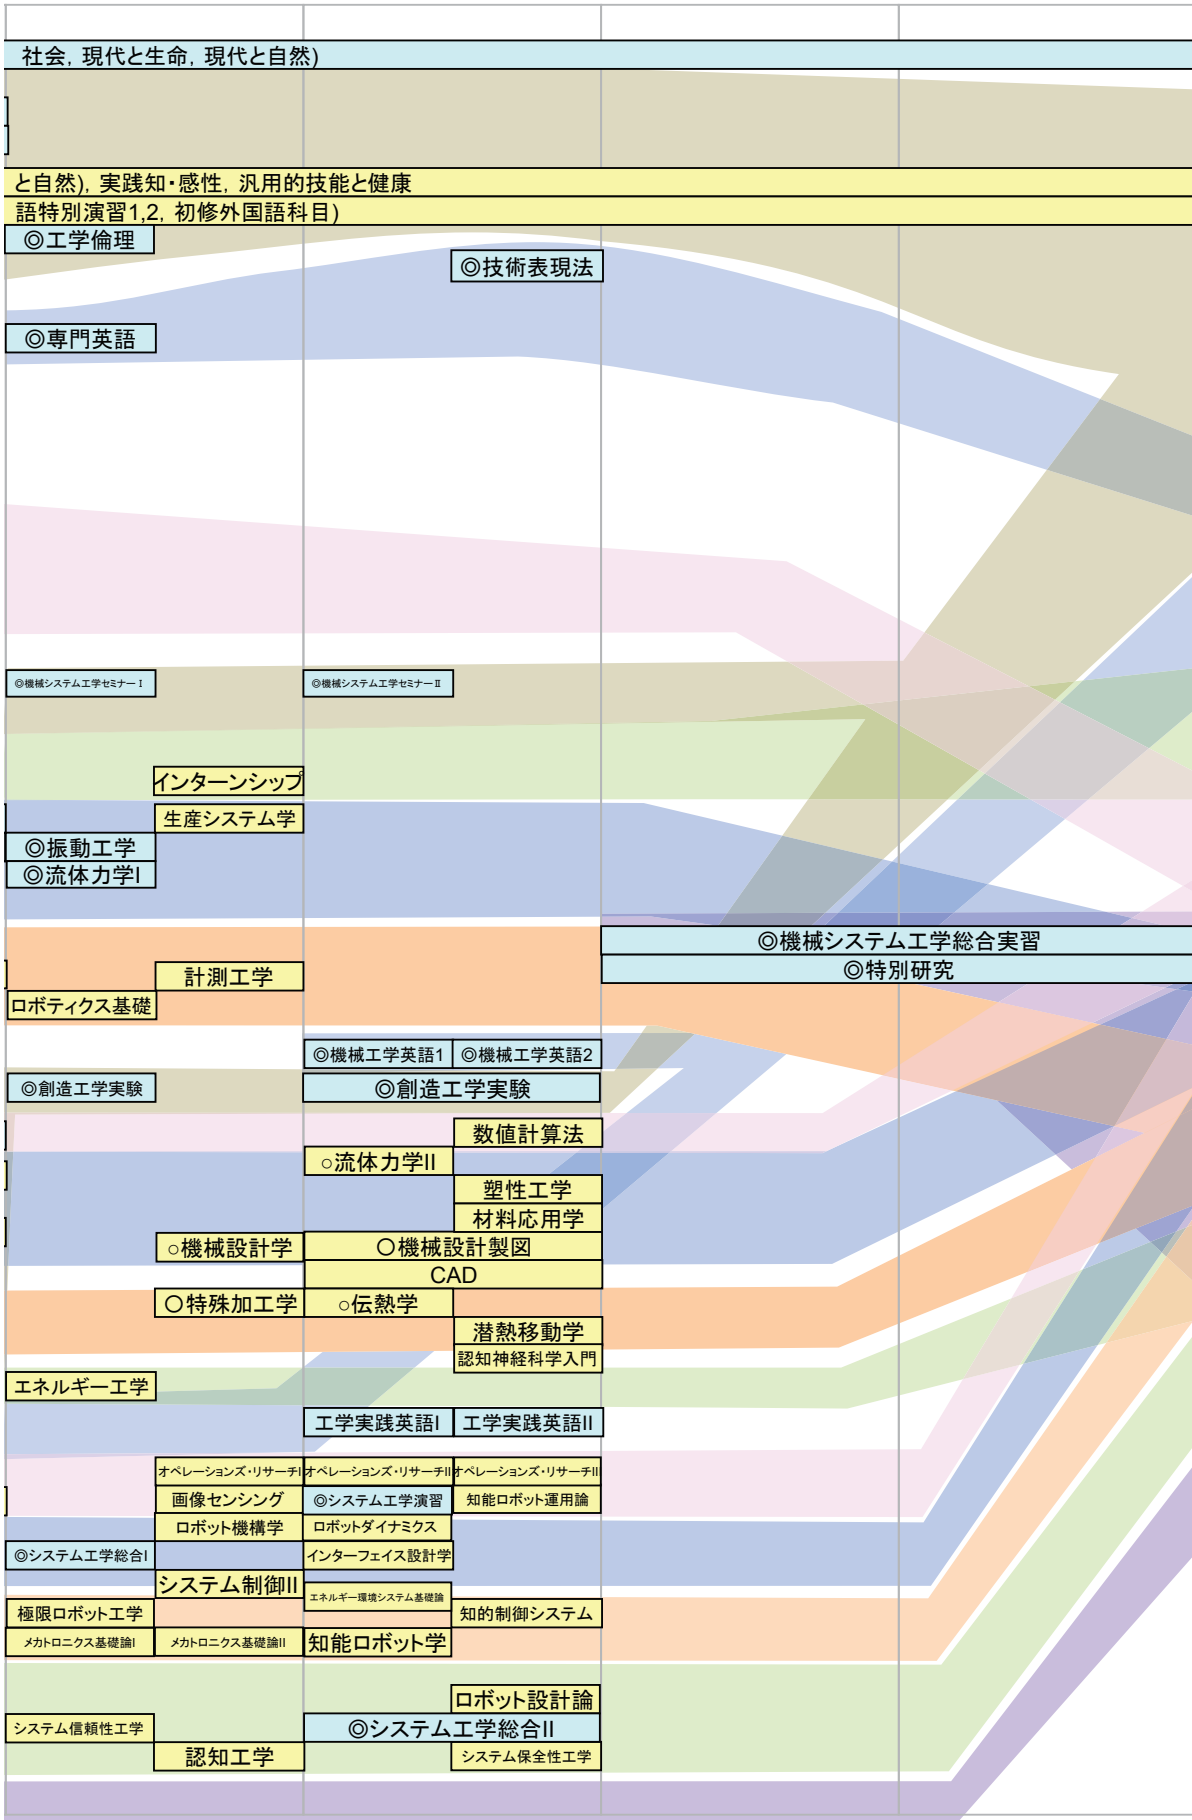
社会，現代と生命，現代と自然)

と自然)，実践知・感性，汎用的技能と健康
語特別演習1,2，初修外国語科目)
◎工学倫理
◎技術表現法
◎専門英語

◎機械システム工学セミナーⅠ
◎機械システム工学セミナーⅡ
インターンシップ
生産システム学
◎振動工学
◎流体力学I
◎機械システム工学総合実習
◎特別研究
計測工学
ロボティクス基礎
◎機械工学英語1
◎機械工学英語2
◎創造工学実験
◎創造工学実験
数値計算法
○流体力学II
塑性工学
材料応用学
○機械設計学
〇機械設計製図
CAD
〇特殊加工工学
○伝熱学
潜熱移動学
認知神経科学入門
エネルギー工学
工学実践英語I
工学実践英語II
オペレーションズ・リサーチI
オペレーションズ・リサーチII
オペレーションズ・リサーチIII
画像センシング
◎システム工学演習
知能ロボット運用論
ロボット機構学
ロボットダイナミクス
◎システム工学総合I
インターフェイス設計学
システム制御II
エネルギー環境システム基礎論
極限ロボット工学
知的制御システム
メカトロニクス基礎論I
メカトロニクス基礎論II
知能ロボット学
ロボット設計論
システム信頼性工学
◎システム工学総合II
認知工学
システム保全性工学